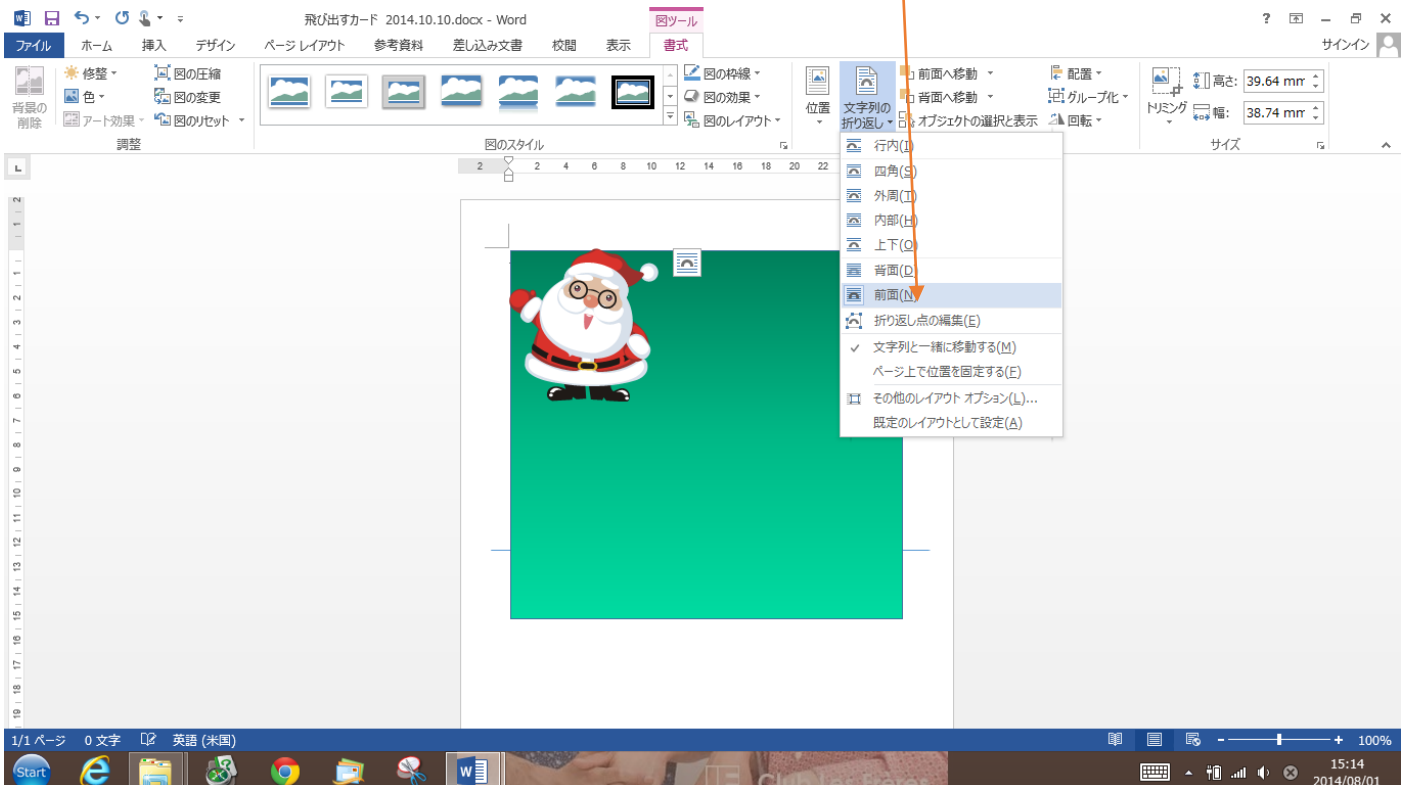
飛び出すカード 2014.10.10.docx - Word

図ツール

? 

サインイン

ファイル ホーム 挿入 デザイン ページ レイアウト 参考資料 差し込み文書 校閲 表示 書式

背景の削除

修整 色 アート効果

図の圧縮 図の変更 図のリセット

調整

図の枠線 図の効果 図のレイアウト

図のスタイル

位置

文字列の折り返し

前面へ移動 背面へ移動 オブジェクトの選択と表示

配置 グループ化 回転

トリミング

高さ: 39.64 mm

幅: 38.74 mm

サイズ

行内(I)
四角(S)
外周(T)
内部(H)
上下(O)
背面(D)
前面(N)
折り返し点の編集(E)
文字列と一緒に移動する(M)
ページ上で位置を固定する(F)
その他のレイアウト オプション(L)...
既定のレイアウトとして設定(A)

1/1 ページ 0 文字 英語 (米国)

100%

Start

15:14
2014/08/01